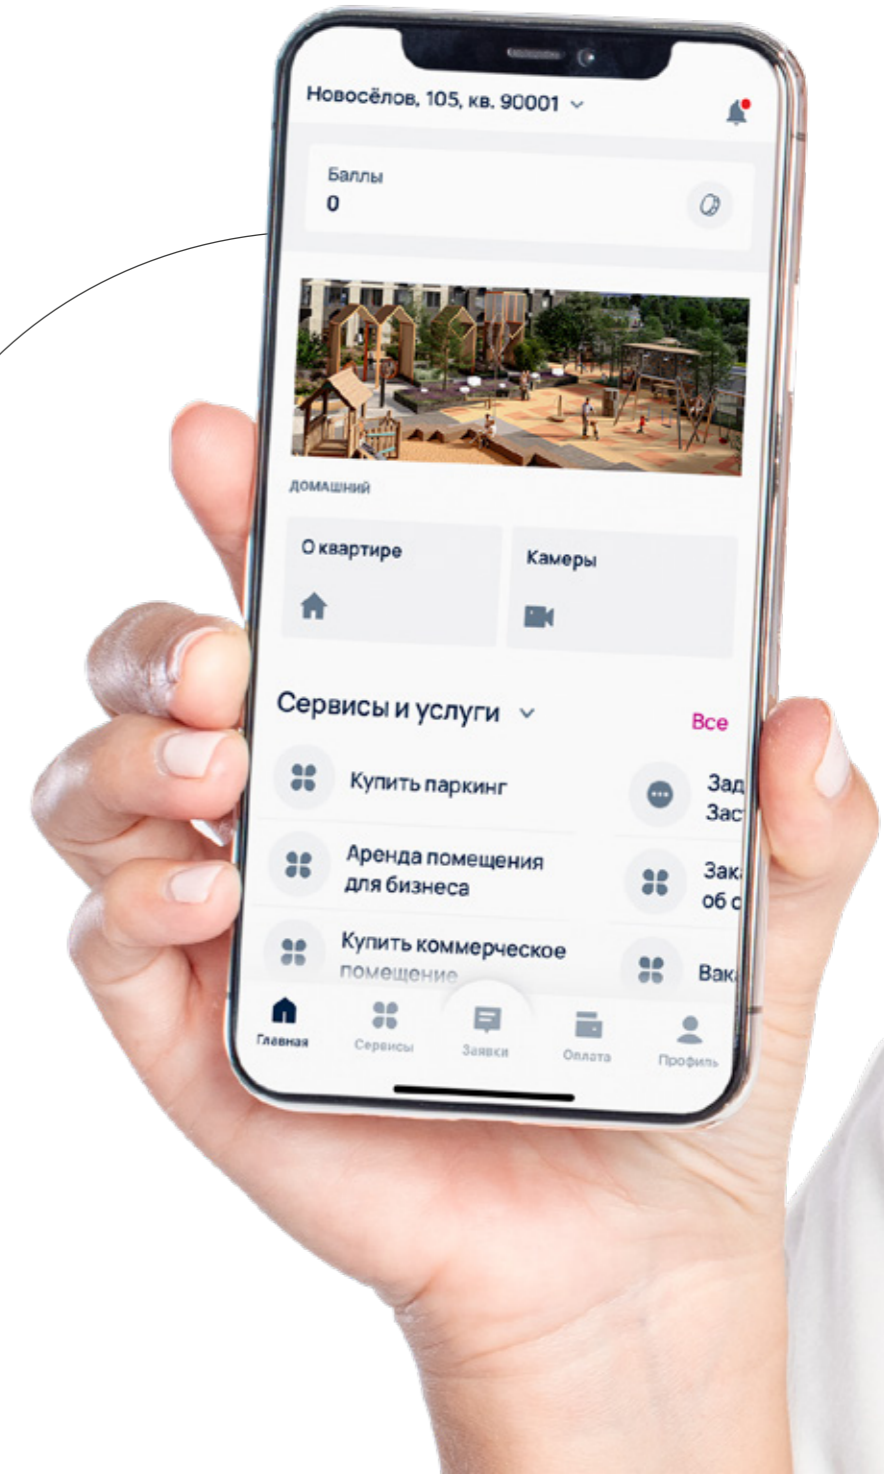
Новосёлов, 105, кв. 90001

Баллы
0

ДОМАШНИЙ

О квартире

Камеры

Сервисы и услуги

Все

Купить паркинг

Зад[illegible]
Зас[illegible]

Аренда помещения для бизнеса

Зака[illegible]
об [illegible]

Купить коммерческое помещение

Вак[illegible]

Главная
Сервисы
Заявки
Оплата
Профиль